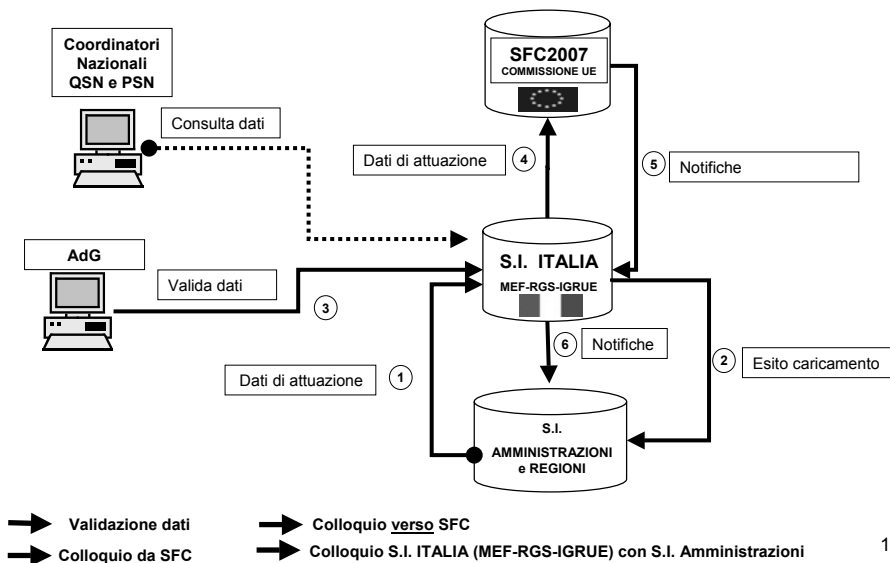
Coordinatori Nazionali QSN e PSN

Consulta dati

SFC2007
COMMISSIONE UE

Dati di attuazione
4

5
Notifiche

AdG

Valida dati

3

S.I. ITALIA
MEF-RGS-IGRUE

6
Notifiche

2
Esito caricamento

Dati di attuazione
1

S.I.
AMMINISTRAZIONI e REGIONI

Validazione dati
Colloquio verso SFC
Colloquio da SFC
Colloquio S.I. ITALIA (MEF-RGS-IGRUE) con S.I. Amministrazioni

1